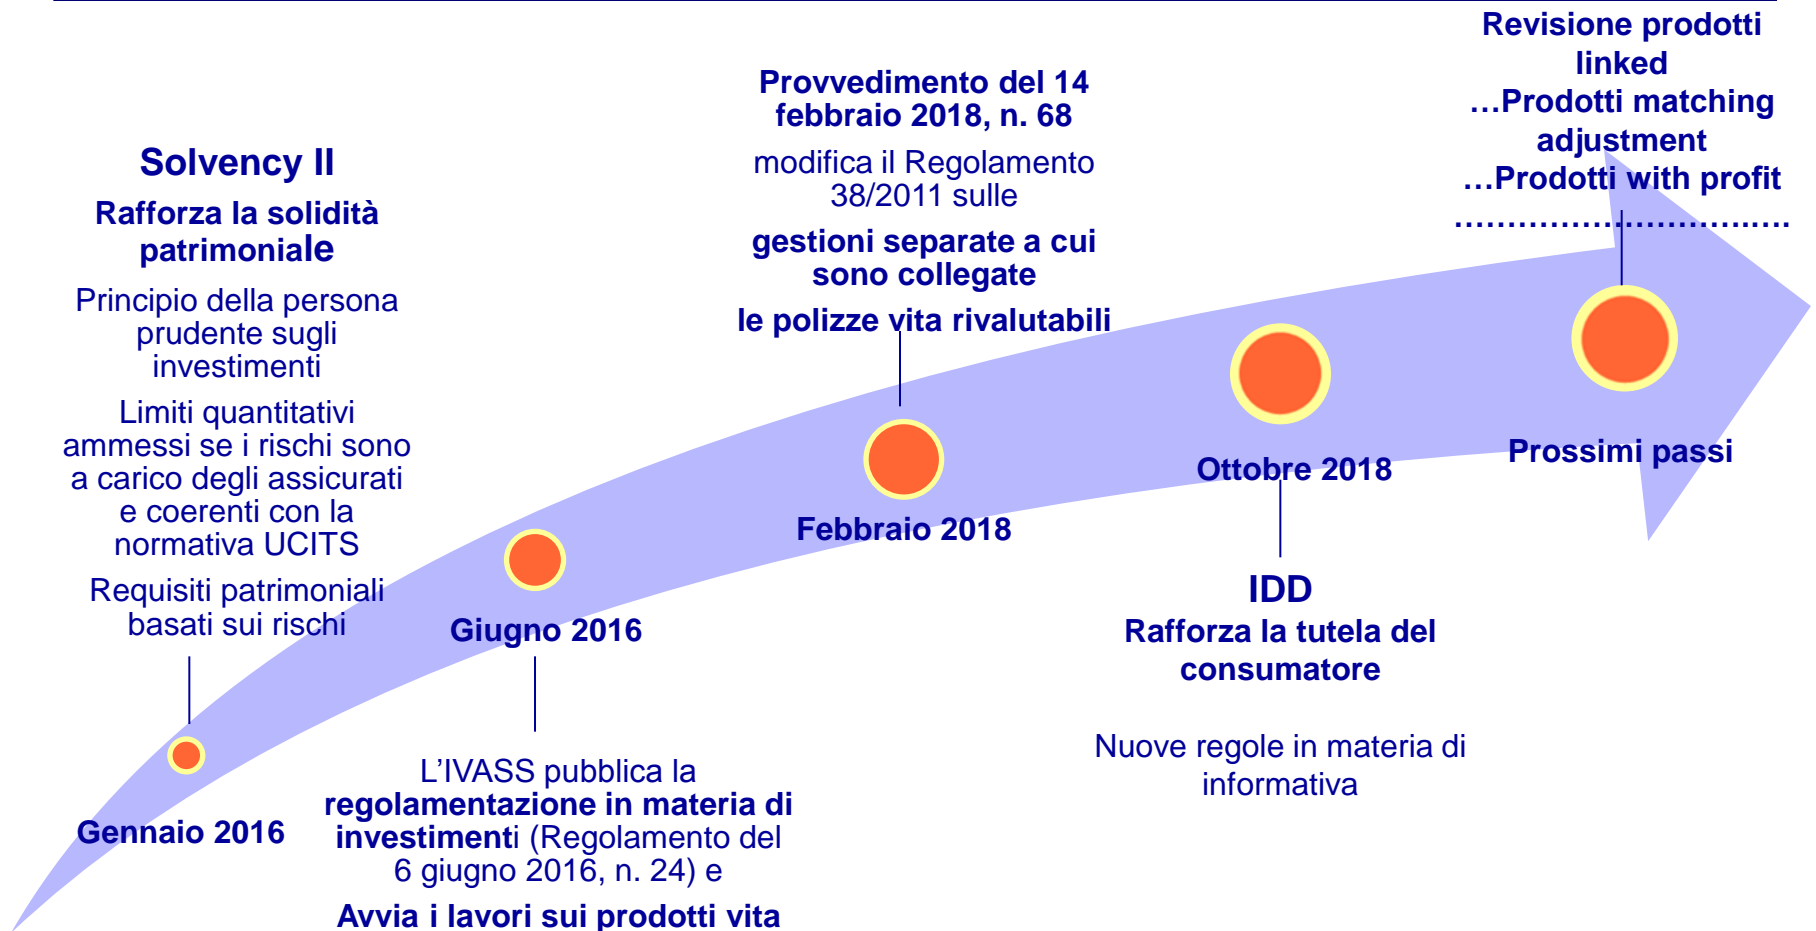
Solvency II

Rafforza la solidità patrimoniale

Principio della persona prudente sugli investimenti

Limiti quantitativi ammessi se i rischi sono a carico degli assicurati e coerenti con la normativa UCITS

Requisiti patrimoniali basati sui rischi

Gennaio 2016

Giugno 2016

L'IVASS pubblica la regolamentazione in materia di investimenti (Regolamento del 6 giugno 2016, n. 24) e

Avvia i lavori sui prodotti vita

Provvedimento del 14 febbraio 2018, n. 68

modifica il Regolamento 38/2011 sulle

gestioni separate a cui sono collegate

le polizze vita rivalutabili

Febbraio 2018

Ottobre 2018

IDD

Rafforza la tutela del consumatore

Nuove regole in materia di informativa

Revisione prodotti linked

…Prodotti matching adjustment

…Prodotti with profit

…………………………

Prossimi passi